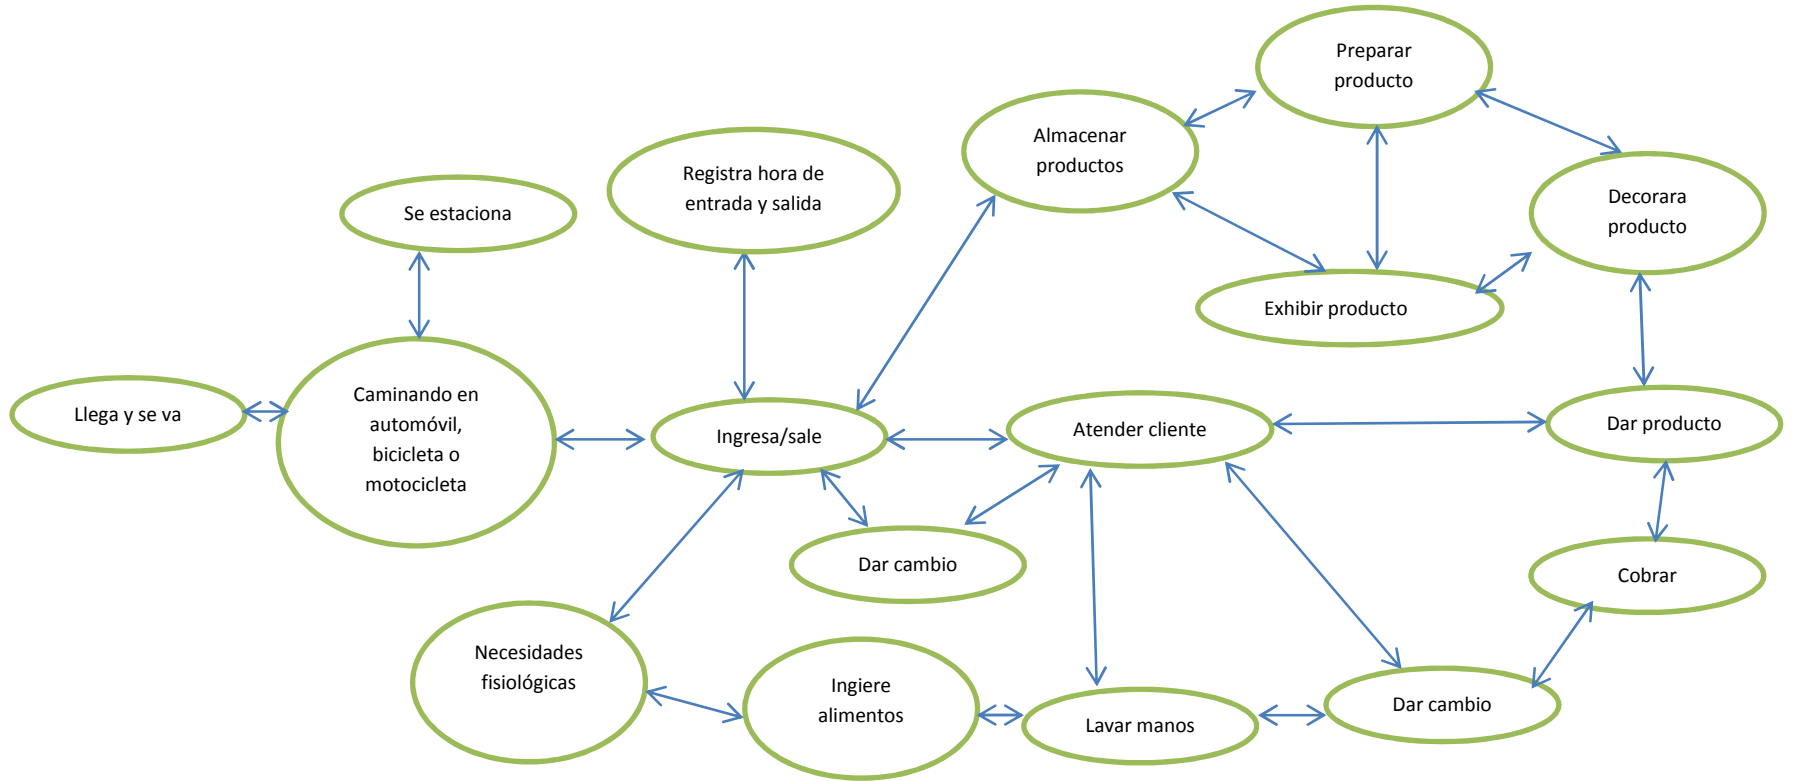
Preparar producto

Almacenar productos

Decorara producto

Registra hora de entrada y salida

Se estaciona

Exhibir producto

Caminando en automóvil, bicicleta o motocicleta

Llega y se va

Ingresa/sale

Atender cliente

Dar producto

Dar cambio

Cobrar

Necesidades fisiológicas

Ingiere alimentos

Lavar manos

Dar cambio